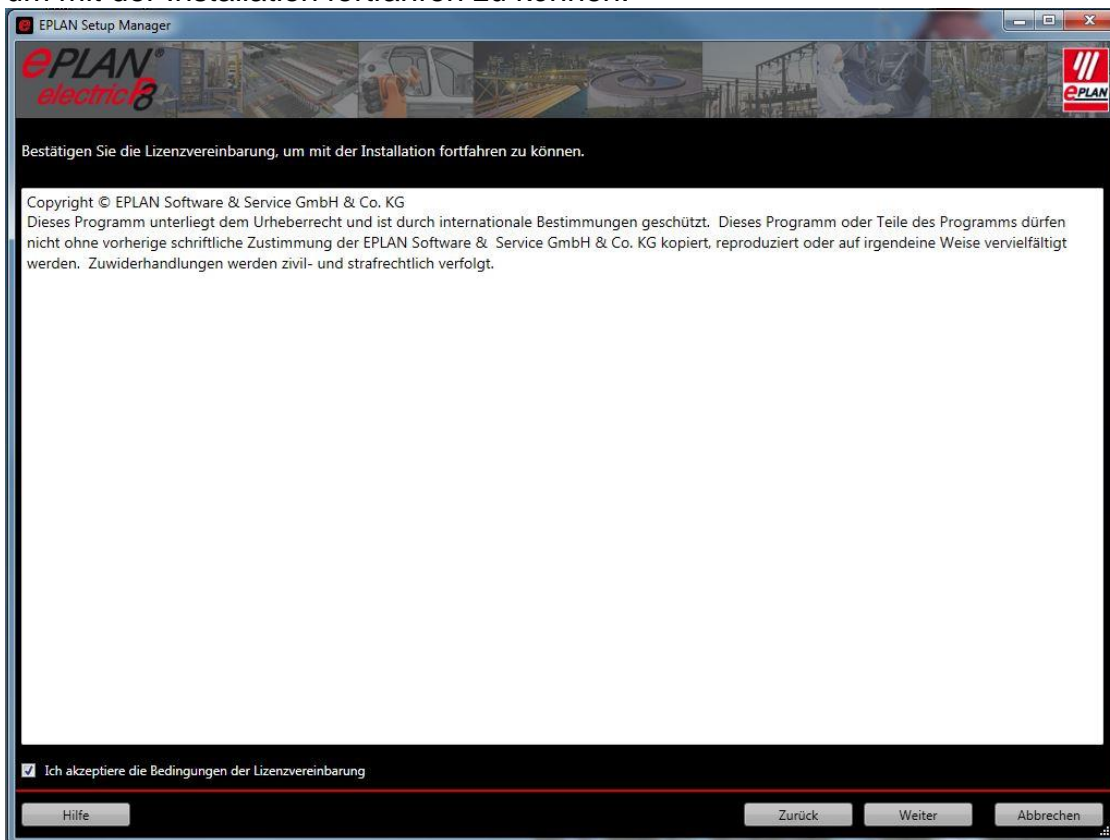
um mit der Installation fortfahren zu können.

EPLAN Setup Manager

EPLAN® electric P8

EPLAN

Bestätigen Sie die Lizenzvereinbarung, um mit der Installation fortfahren zu können.

Copyright © EPLAN Software & Service GmbH & Co. KG
Dieses Programm unterliegt dem Urheberrecht und ist durch internationale Bestimmungen geschützt. Dieses Programm oder Teile des Programms dürfen nicht ohne vorherige schriftliche Zustimmung der EPLAN Software & Service GmbH & Co. KG kopiert, reproduziert oder auf irgendeine Weise vervielfältigt werden. Zuwiderhandlungen werden zivil- und strafrechtlich verfolgt.

Ich akzeptiere die Bedingungen der Lizenzvereinbarung

Hilfe

Zurück

Weiter

Abbrechen